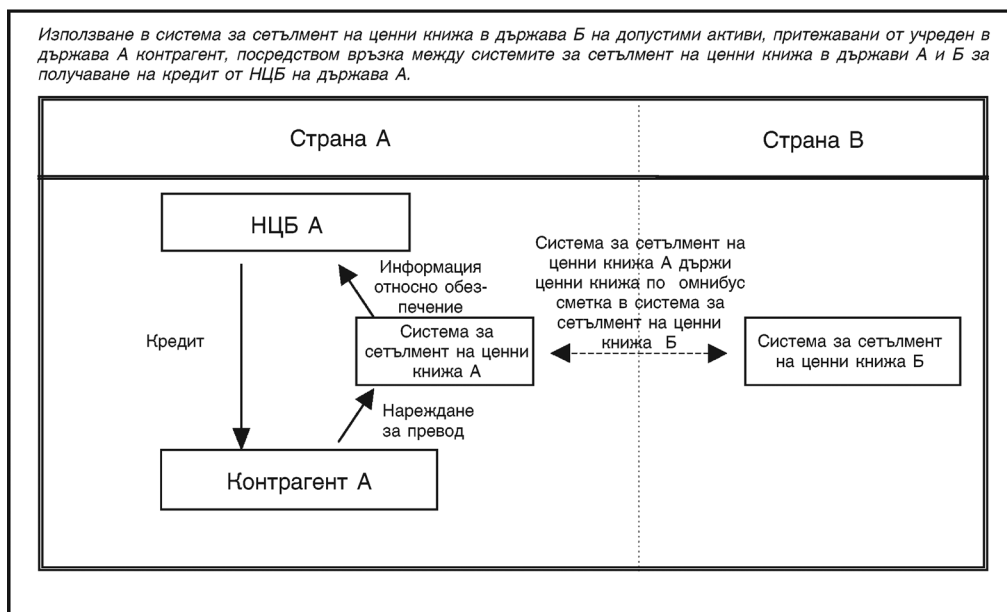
Използване в система за сетълмент на ценни книжа в държава Б на допустими активи, притежавани от учреден в държава А контрагент, посредством връзка между системите за сетълмент на ценни книжа в държави А и Б за получаване на кредит от НЦБ на държава А.

Страна А

Страна В

НЦБ А

Кредит

Информация относно обезпечение

Система за сетълмент на ценни книжа А

Нареждане за превод

Контрагент А

Система за сетълмент на ценни книжа А държи ценни книжа по омнибус сметка в система за сетълмент на ценни книжа Б

Система за сетълмент на ценни книжа Б